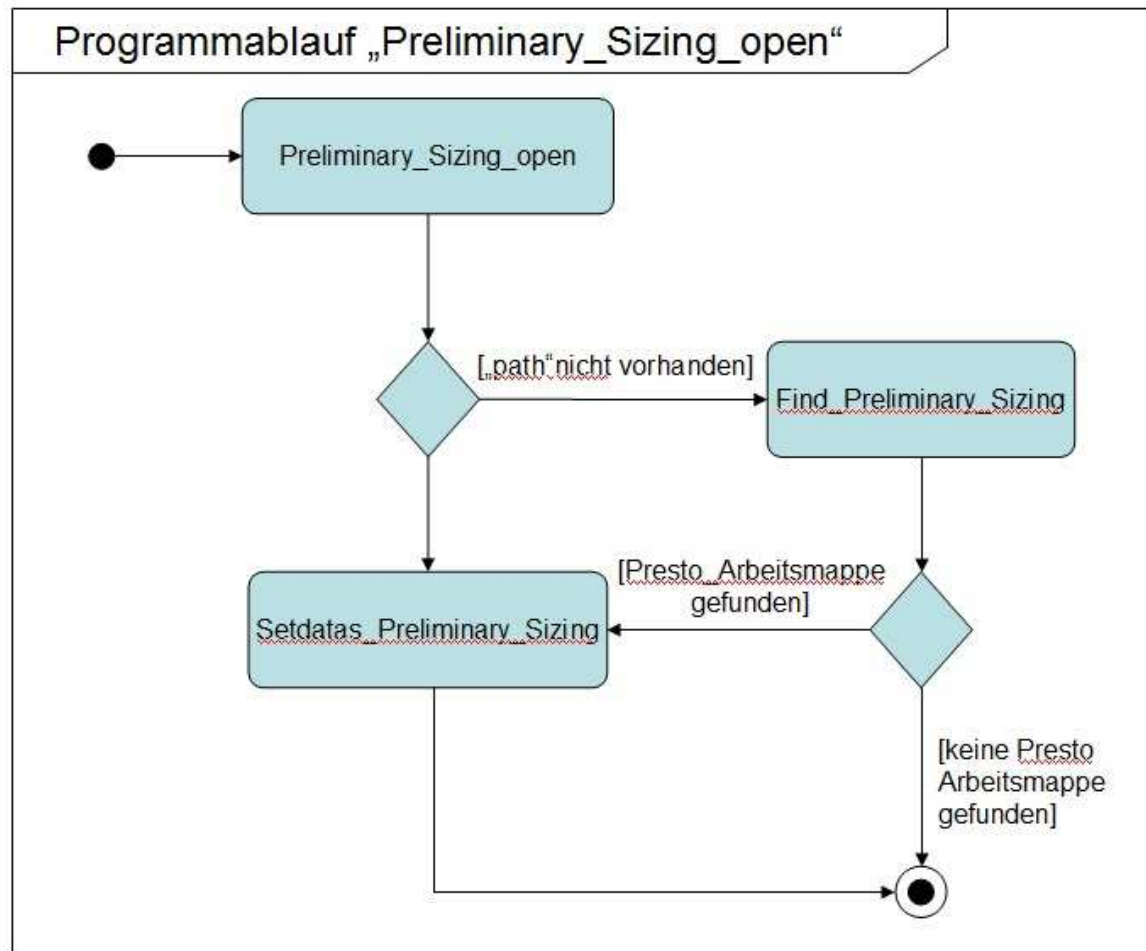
Programmablauf „Preliminary_Sizing_open“

Preliminary_Sizing_open

[„path“nicht vorhanden]

Find_Preliminary_Sizing

[Presto_Arbeitsmappe gefunden]

Setdatas_Preliminary_Sizing

[keine Presto Arbeitsmappe gefunden]